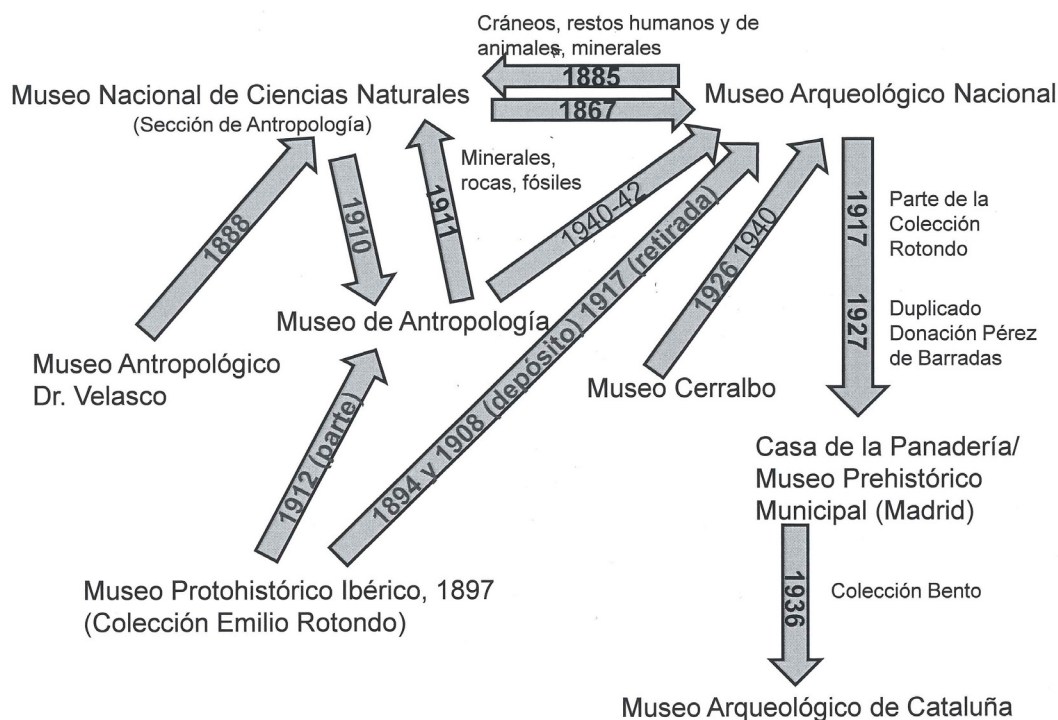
Cráneos, restos humanos y de animales, minerales

1885

1867

Museo Nacional de Ciencias Naturales
(Sección de Antropología)

Museo Arqueológico Nacional

Minerales, rocas, fósiles

1888

1910

1911

1940-42

1894 y 1908 (depósito) 1917 (retirada)

1926 1940

1917

Parte de la Colección Rotondo

1927

Duplicado Donación Pérez de Barradas

Museo de Antropología

Museo Antropológico Dr. Velasco

Museo Cerralbo

1912 (parte)

Casa de la Panadería/ Museo Prehistórico Municipal (Madrid)

1936

Colección Bento

Museo Protohistórico Ibérico, 1897
(Colección Emilio Rotondo)

Museo Arqueológico de Cataluña